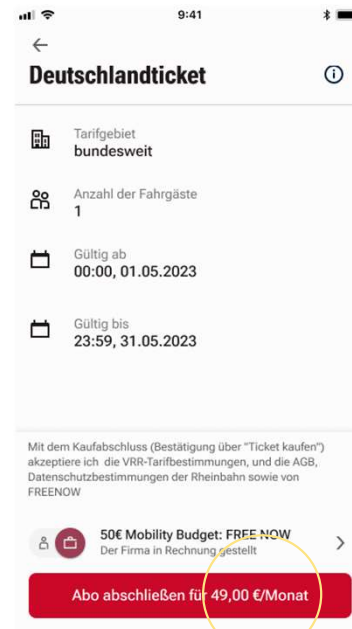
9:41

Deutschlandticket

Tarifgebiet
bundesweit

Anzahl der Fahrgäste
1

Gültig ab
00:00, 01.05.2023

Gültig bis
23:59, 31.05.2023

Mit dem Kaufabschluss (Bestätigung über "Ticket kaufen") akzeptiere ich die VRR-Tarifbestimmungen, und die AGB, Datenschutzbestimmungen der Rheinbahn sowie von FREENOW

50€ Mobility Budget: FREE NOW
Der Firma in Rechnung gestellt

Abo abschließen für 49,00 €/Monat